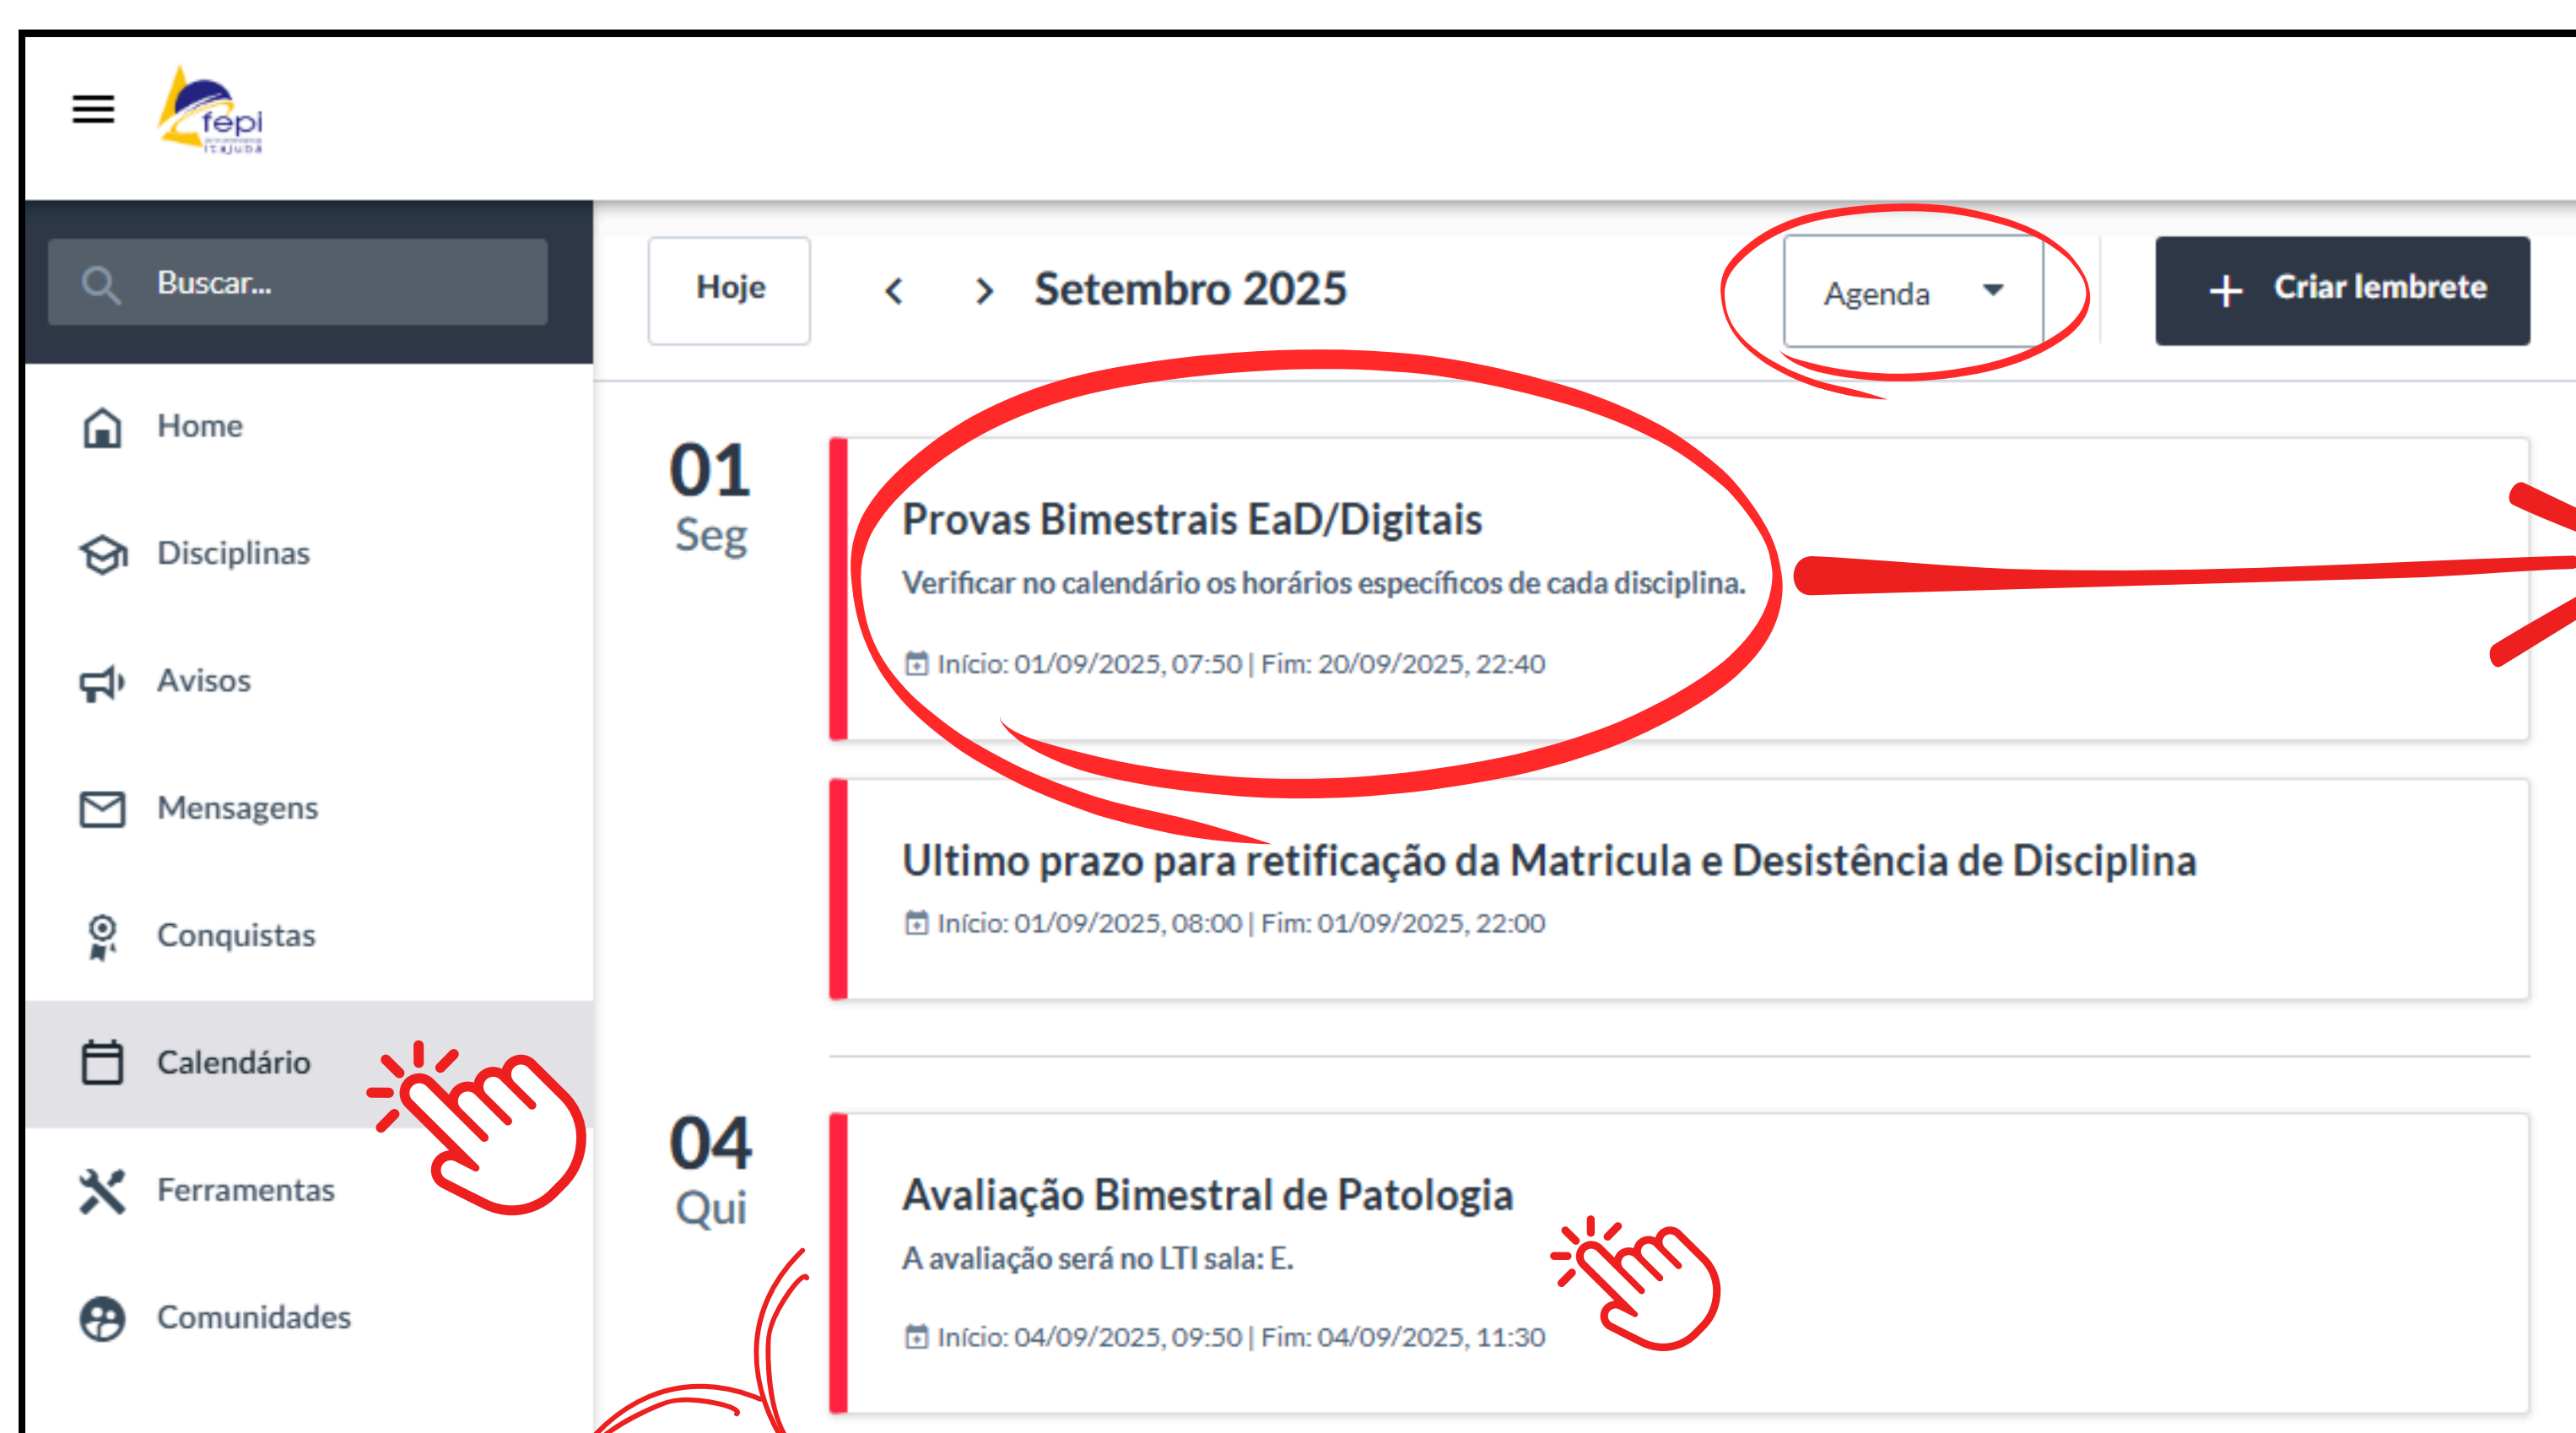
fepi
Itajubá

Buscar...

Home
Disciplinas
Avisos
Mensagens
Conquistas
Calendário
Ferramentas
Comunidades

Hoje
Setembro 2025
Agenda
+ Criar lembrete

01
Seg

Provas Bimestrais EaD/Digitais
Verificar no calendário os horários específicos de cada disciplina.
Início: 01/09/2025, 07:50 | Fim: 20/09/2025, 22:40

Ultimo prazo para retificação da Matricula e Desistência de Disciplina
Início: 01/09/2025, 08:00 | Fim: 01/09/2025, 22:00

04
Qui

Avaliação Bimestral de Patologia
A avaliação será no LTI sala: E.
Início: 04/09/2025, 09:50 | Fim: 04/09/2025, 11:30